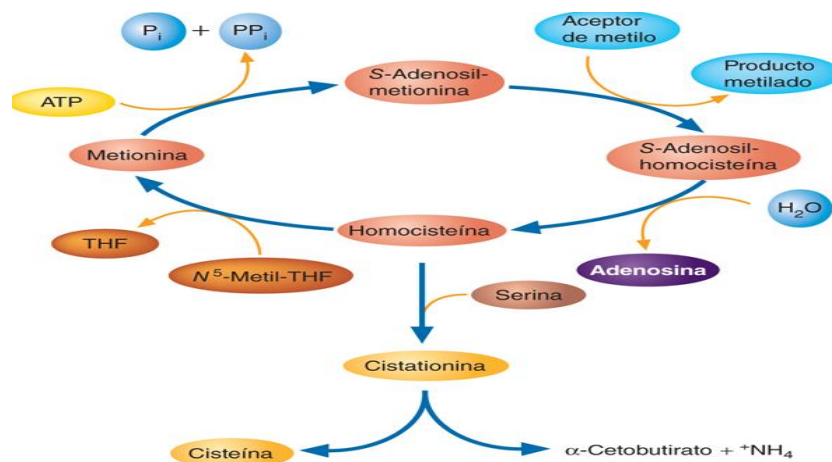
$P_i$ + $PP_i$

Aceptor de metilo

ATP

S-Adenosilmetionina

Producto metilado

Metionina

S-Adenosilhomocisteína

$H_2O$

THF

Homocisteína

Adenosina

$N^5$-Metil-THF

Serina

Cistationina

Cisteína

α-Cetobutirato + $^+NH_4$